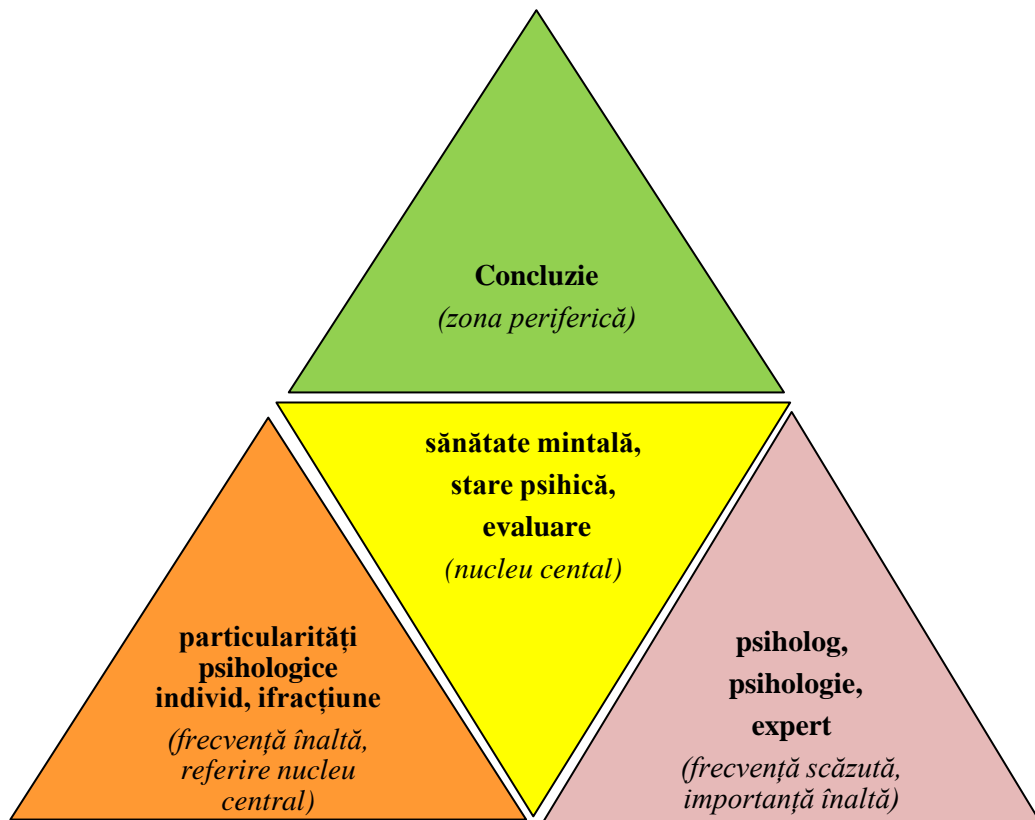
Concluzie
(zona periferică)

sănătate mintală,
stare psihică,
evaluare
(nucleu cental)

particularități psihologice individ, ifracțiune
(frecvență înaltă, referire nucleu central)

psiholog,
psihologie,
expert
(frecvență scăzută, importanță înaltă)